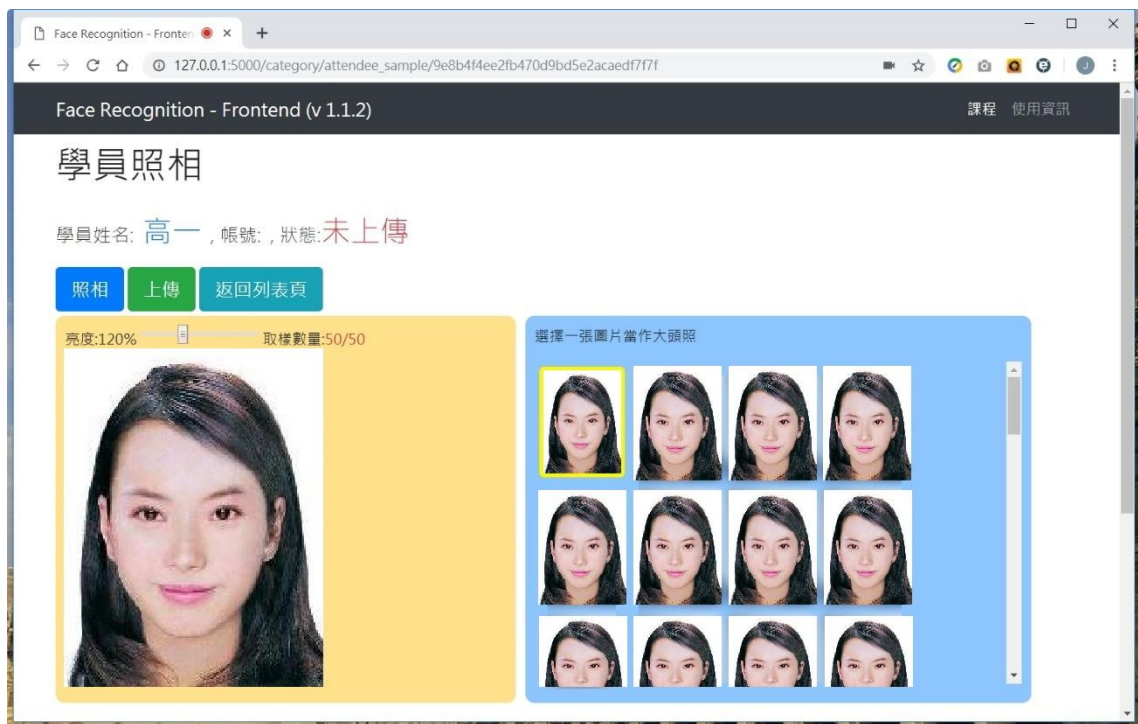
Face Recognition - Fronten ×
+
127.0.0.1:5000/category/attendee_sample/9e8b4f4ee2fb470d9bd5e2acaedf7f7f

Face Recognition - Frontend (v 1.1.2)
課程 使用資訊

學員照相

學員姓名: 高一 , 帳號: , 狀態:未上傳

照相 上傳 返回列表頁

亮度:120% 取樣數量:50/50

選擇一張圖片當作大頭照